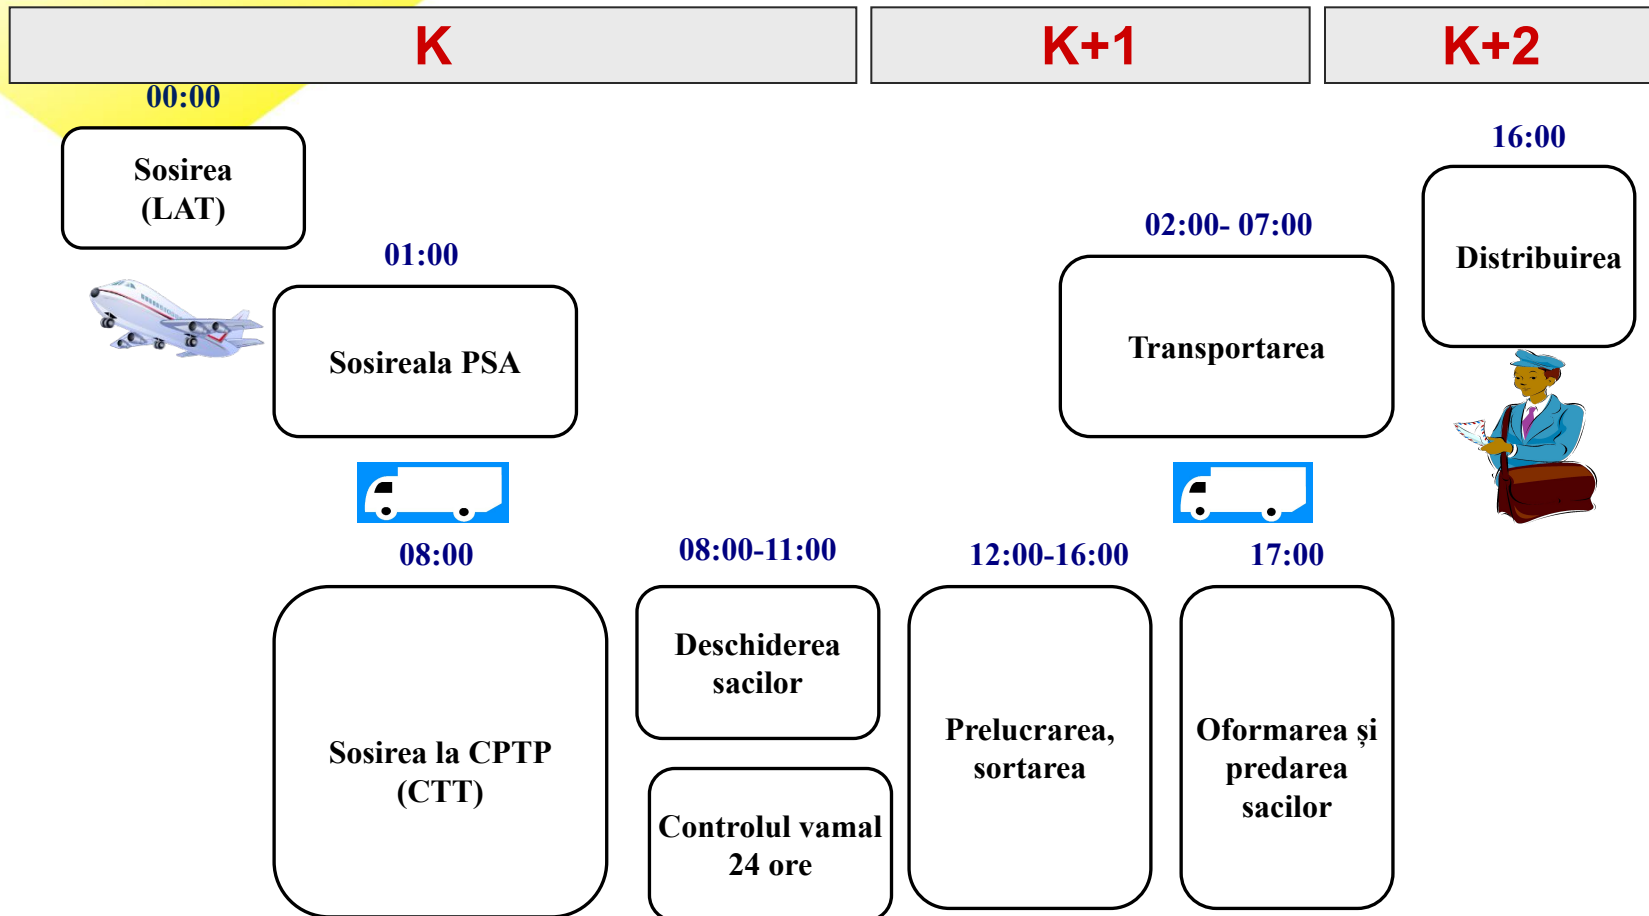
K

K+1

K+2

00:00

Sosirea (LAT)

01:00

Sosireala PSA

08:00

Sosirea la CPTP (CTT)

08:00-11:00

Deschiderea sacilor

Controlul vamal 24 ore

12:00-16:00

Prelucrarea, sortarea

02:00- 07:00

Transportarea

17:00

Oformarea și predarea sacilor

16:00

Distribuirea